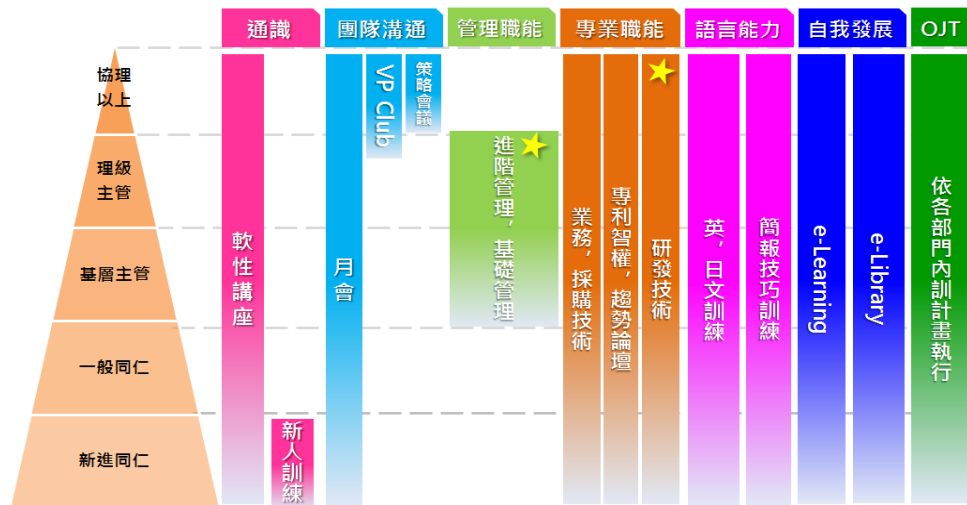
通識

團隊溝通

管理職能

專業職能

語言能力

自我發展

OJT

協理以上

理級主管

基層主管

一般同仁

新進同仁

軟性講座

新人訓練

月會

VP Club

策略會議

進階管理，基礎管理

業務，採購技術

專利智權，趨勢論壇

研發技術

英，日文訓練

簡報技巧訓練

e-Learning

e-Library

依各部門內訓計畫執行